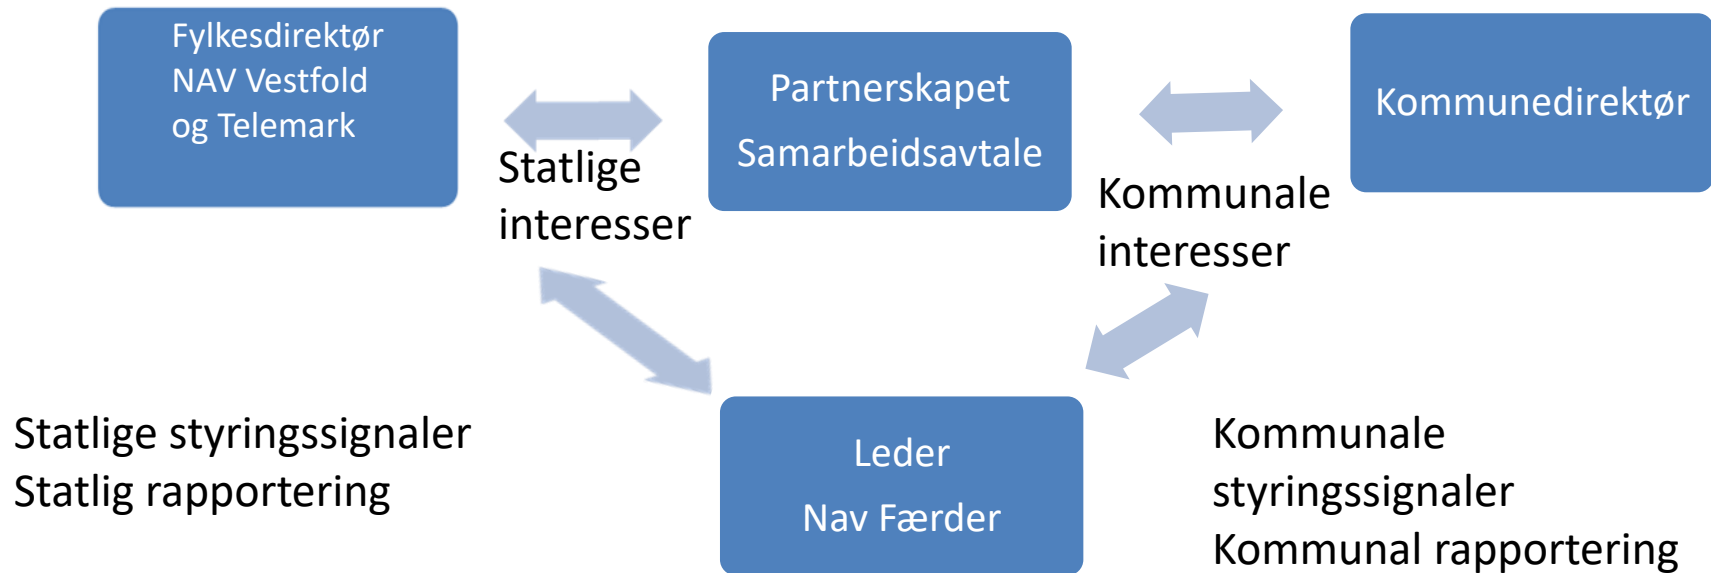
Fylkesdirektør
NAV Vestfold
og Telemark

Statlige
interesser

Partnerskapet
Samarbeidsavtale

Kommunale
interesser

Kommunedirektør

Statlige styringssignaler
Statlig rapportering

Leder
Nav Færder

Kommunale
styringssignaler
Kommunal rapportering